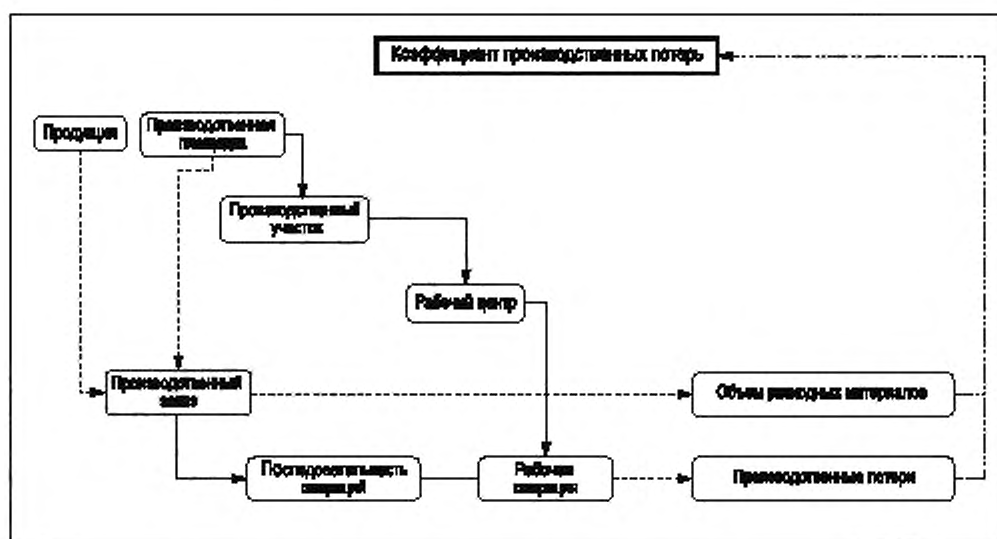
Коэффициент производственных потерь

Продукция

Производственная площадка

Производственный участок

Рабочий центр

Производственный заказ

Объем расходных материалов

Последовательность операций

Рабочая операция

Производственные потери